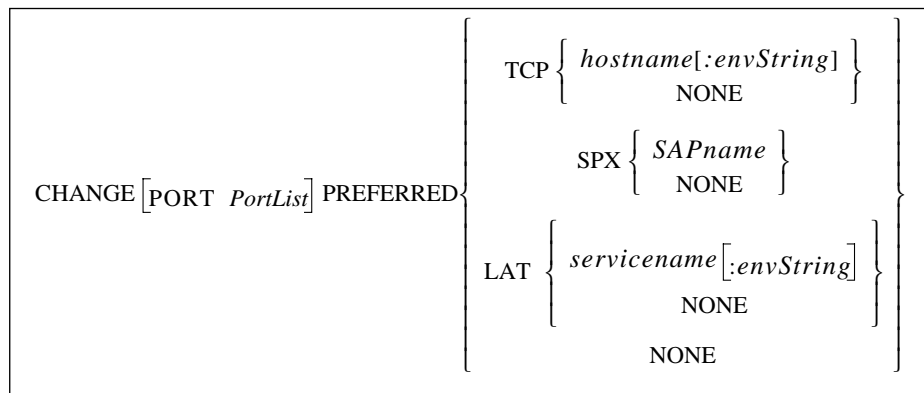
$\text{CHANGE} \left[\text{PORT } \textit{PortList}\right] \text{PREFERRED} \left\{ \begin{array}{c} \text{TCP} \left\{ \begin{array}{c} \textit{hostname}[\textit{:envString}] \\ \text{NONE} \end{array} \right\} \\ \text{SPX} \left\{ \begin{array}{c} \textit{SAPname} \\ \text{NONE} \end{array} \right\} \\ \text{LAT} \left\{ \begin{array}{c} \textit{servicename}\left[\textit{:envString}\right] \\ \text{NONE} \end{array} \right\} \\ \text{NONE} \end{array} \right\}$